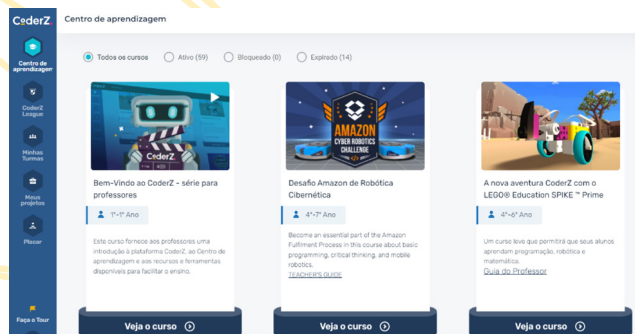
CoderZ

Centro de aprendizagem

Centro de aprendizagem

CoderZ League

Minhas Turmas

Meus projetos

Placar

Faça o Tour

Todos os cursos
Ativo (59)
Bloqueado (0)
Expirado (14)

CoderZ

Bem-Vindo ao CoderZ - série para professores

1°-1° Ano

Este curso fornece aos professores uma introdução à plataforma CoderZ, ao Centro de aprendizagem e aos recursos e ferramentas disponíveis para facilitar o ensino.

Veja o curso

AMAZON CYBER ROBOTICS CHALLENGE

Desafio Amazon de Robótica Cibernética

4°-7° Ano

Become an essential part of the Amazon Fulfillment Process in this course about basic programming, critical thinking, and mobile robotics.
TEACHER'S GUIDE

Veja o curso

A nova aventura CoderZ com o LEGO® Education SPIKE ™ Prime

4°-6° Ano

Um curso leve que permitirá que seus alunos aprendam programação, robótica e matemática.
Guia do Professor

Veja o curso